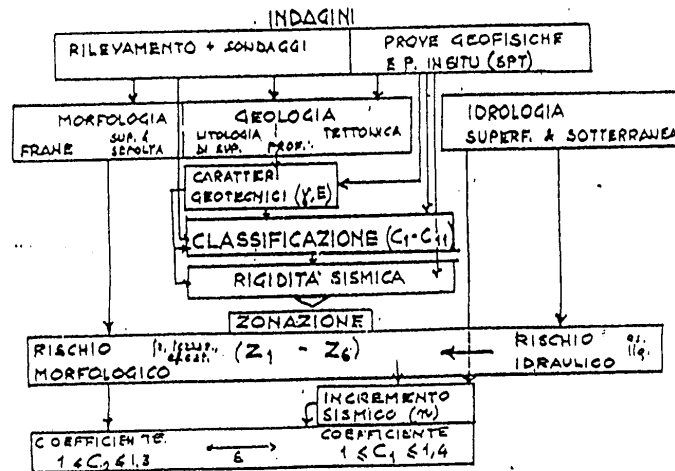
INDAGINI

RILEVAMENTO + SONDAGGI

PROVE GEOFISICHE E P. IN SITU (SPT)

MORFOLOGIA
FRANE SUP. & SEPOLTA

GEOLOGIA
LITOLOGIA DI SUP. PROF. TETTONICA

IDROLOGIA
SUPERF. & SOTTERRANEA

CARATTERI GEOTECNICI ($\gamma$,E)

CLASSIFICAZIONE ($C_1$-$C_{11}$)

RIGIDITA' SISMICA

ZONAZIONE

RISCHIO MORFOLOGICO

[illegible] ($Z_1$ - $Z_6$)

RISCHIO IDRAULICO

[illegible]

INCREMENTO SISMICO (n)

COEFFICIENTE
$1 \leq C_2 \leq 1,3$

6

COEFFICIENTE
$1 \leq C_1 \leq 1,4$